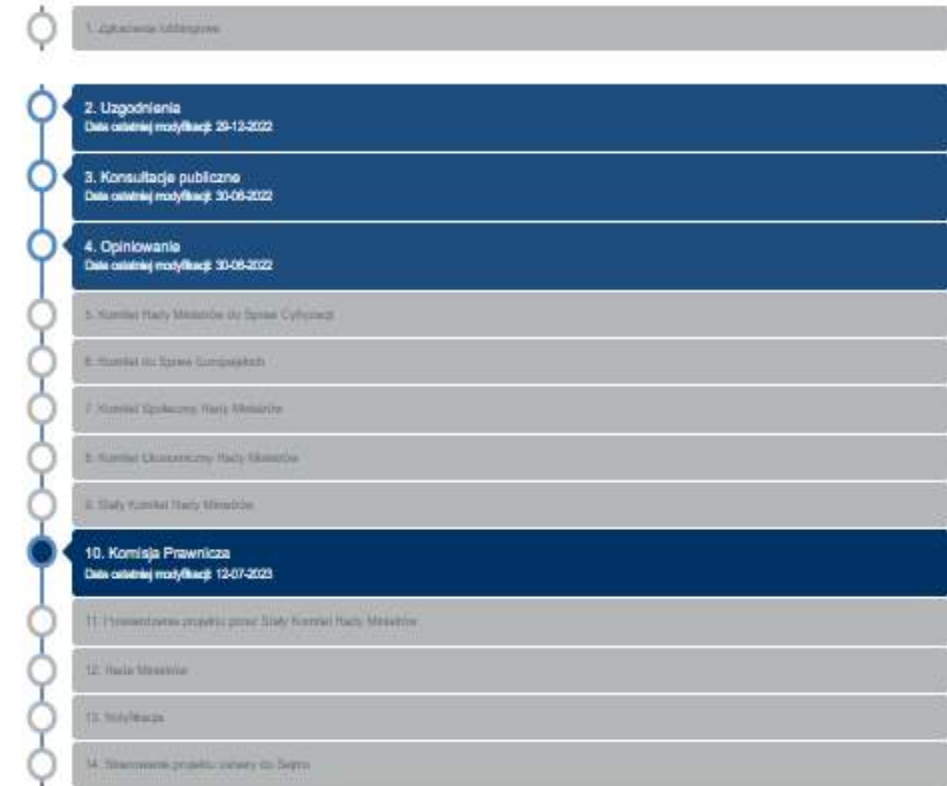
1. Zgłaszanie lobbingowe

2. Uzgodnienia
Data ostatniej modyfikacji: 29-12-2022

3. Konsultacje publiczne
Data ostatniej modyfikacji: 30-08-2022

4. Opiniowanie
Data ostatniej modyfikacji: 30-08-2022

5. Komitet Rady Ministrów do Spraw Cyfryzacji

6. Komitet do Spraw Europejskich

7. Komitet Społeczny Rady Ministrów

8. Komitet Ekonomiczny Rady Ministrów

9. Stały Komitet Rady Ministrów

10. Komisja Prawnicza
Data ostatniej modyfikacji: 12-07-2023

11. Potwierdzenie projektu przez Stały Komitet Rady Ministrów

12. Rada Ministrów

13. Notyfikacja

14. Skierowanie projektu ustawy do Sejmu